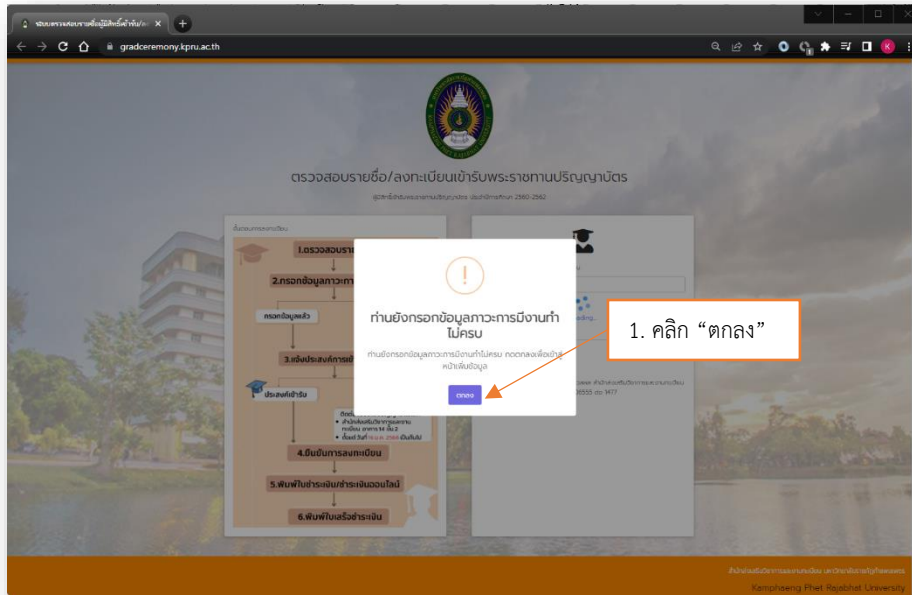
ระบบตรวจสอบรายชื่อผู้มีสิทธิ์เข้ารับ/ลง

gradceremony.kpru.ac.th

ตรวจสอบรายชื่อ/ลงทะเบียนเข้ารับพระราชทานปริญญาบัตร

ผู้สำเร็จการศึกษา ประจำปีการศึกษา 2560-2563

ขั้นตอนการลงทะเบียน

1.ตรวจสอบรา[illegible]

2.กรอกข้อมูลภาวะกา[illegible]

กรอกข้อมูลแล้ว

3.แจ้งประสงค์การเข้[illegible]

ประสงค์เข้ารับ

4.ยืนยันการลงทะเบียน

5.พิมพ์ใบชำระเงิน/ชำระเงินออนไลน์

6.พิมพ์ใบเสร็จชำระเงิน

!

ท่านยังกรอกข้อมูลภาวะการมีงานทำไม่ครบ

ท่านยังกรอกข้อมูลภาวะการมีงานทำไม่ครบ กดตกลงเพื่อเข้าสู่หน้าเพิ่มข้อมูล

ตกลง

1. คลิก “ตกลง”

Loading...

Kamphaeng Phet Rajabhat University